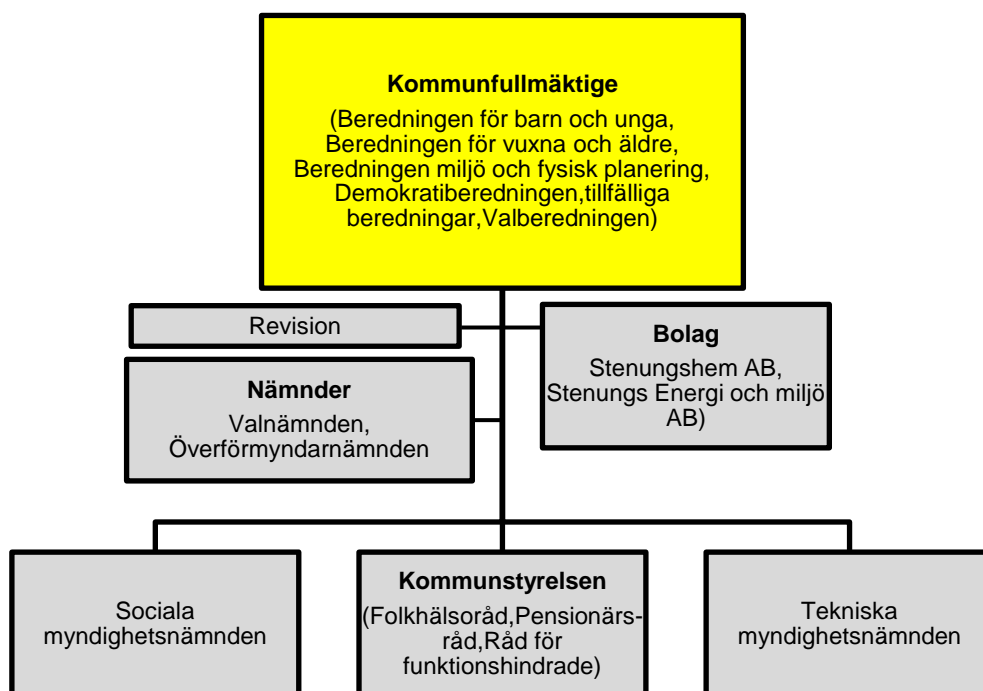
Kommunfullmäktige

(Beredningen för barn och unga, Beredningen för vuxna och äldre, Beredningen miljö och fysisk planering, Demokratiberedningen,tillfälliga beredningar,Valberedningen)

Revision

Bolag

Stenungshem AB, Stenungs Energi och miljö AB)

Nämnder

Valnämnden, Överförmyndarnämnden

Sociala myndighetsnämnden

Kommunstyrelsen

(Folkhälsoråd,Pensionärsråd,Råd för funktionshindrade)

Tekniska myndighetsnämnden